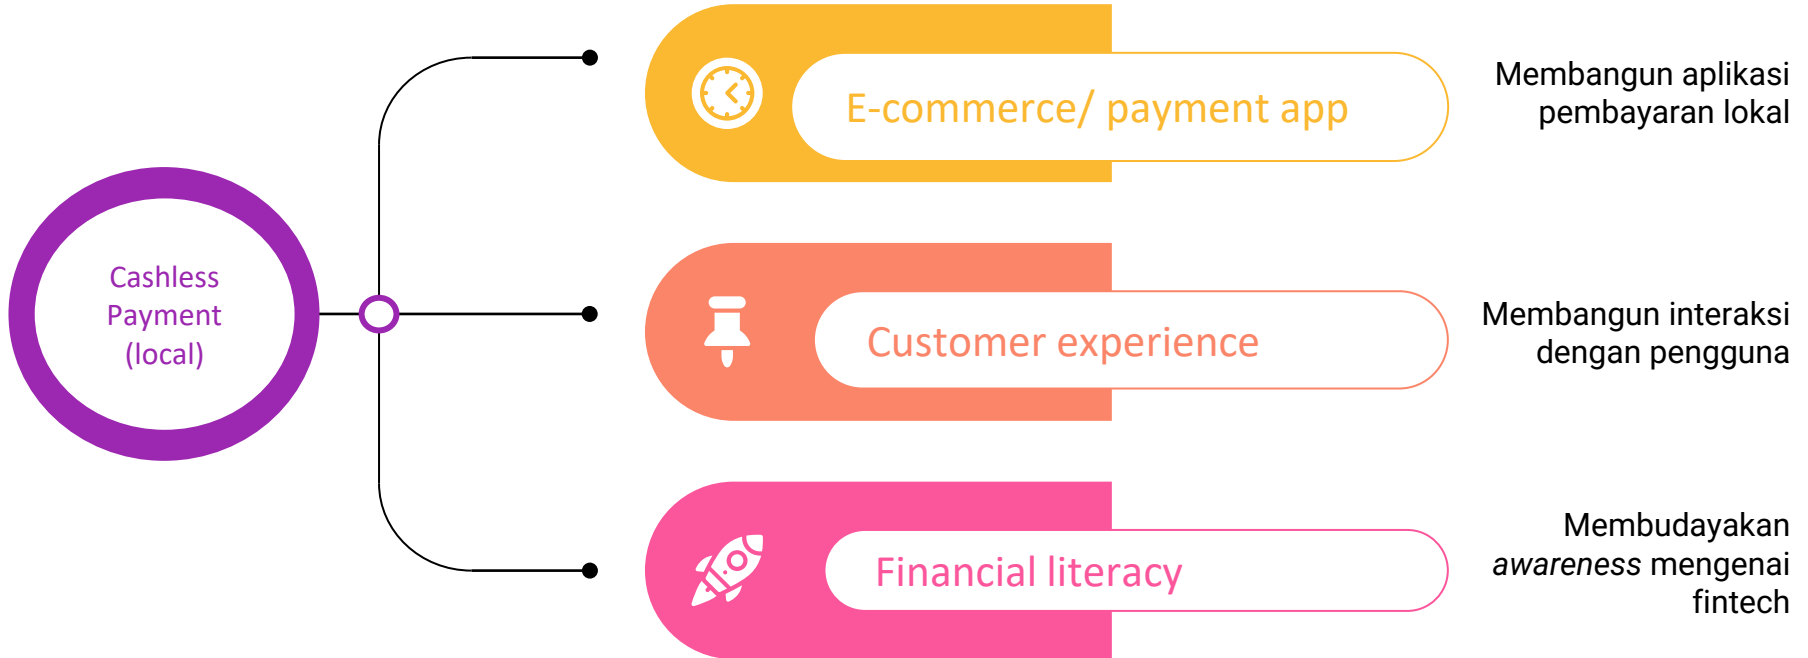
Cashless Payment (local)

E-commerce/ payment app

Membangun aplikasi pembayaran lokal

Customer experience

Membangun interaksi dengan pengguna

Financial literacy

Membudayakan *awareness* mengenai fintech